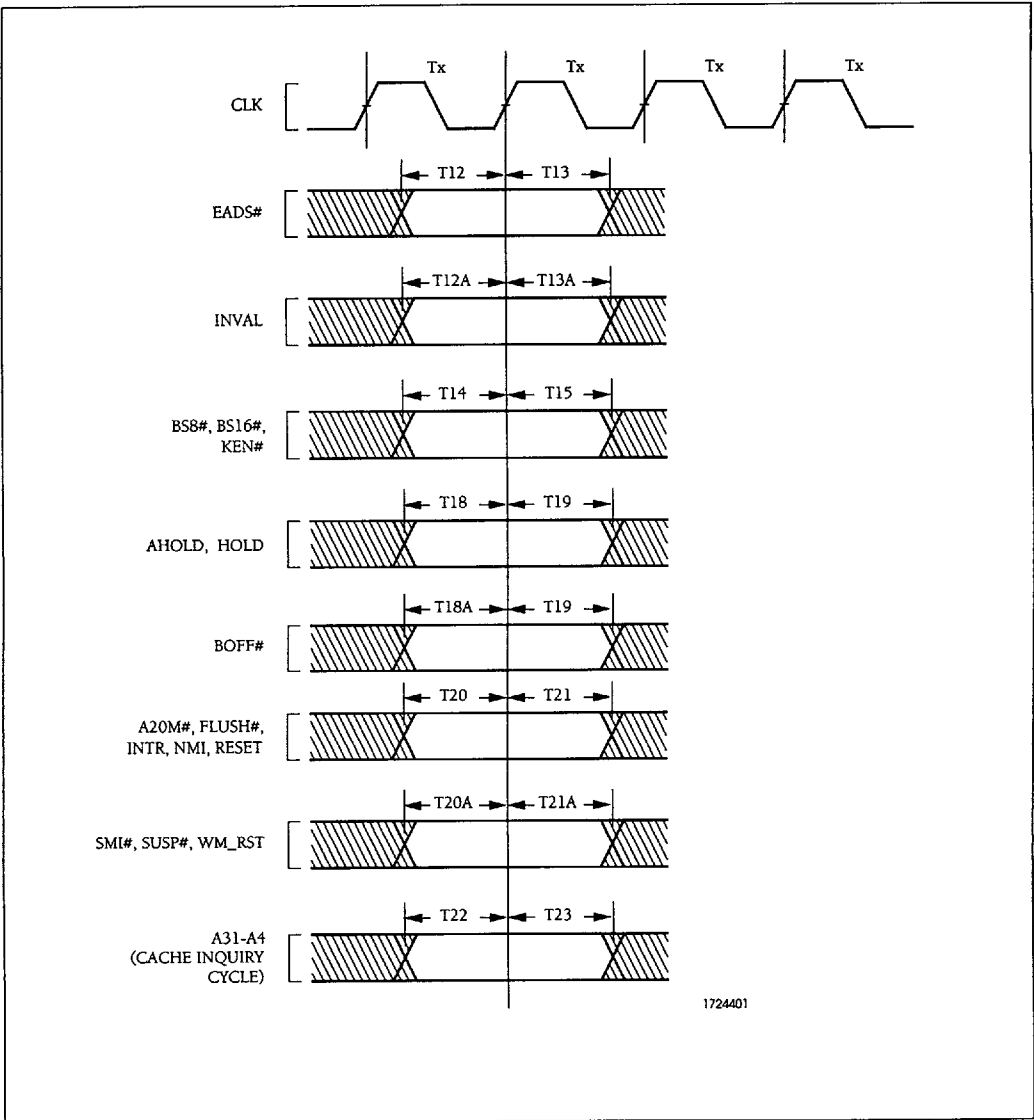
Tx Tx Tx Tx

CLK

T12 T13

EADS#

T12A T13A

INVAL

T14 T15

BS8#, BS16#, KEN#

T18 T19

AHOLD, HOLD

T18A T19

BOFF#

T20 T21

A20M#, FLUSH#, INTR, NMI, RESET

T20A T21A

SMI#, SUSP#, WM_RST

T22 T23

A31-A4 (CACHE INQUIRY CYCLE)

1724401